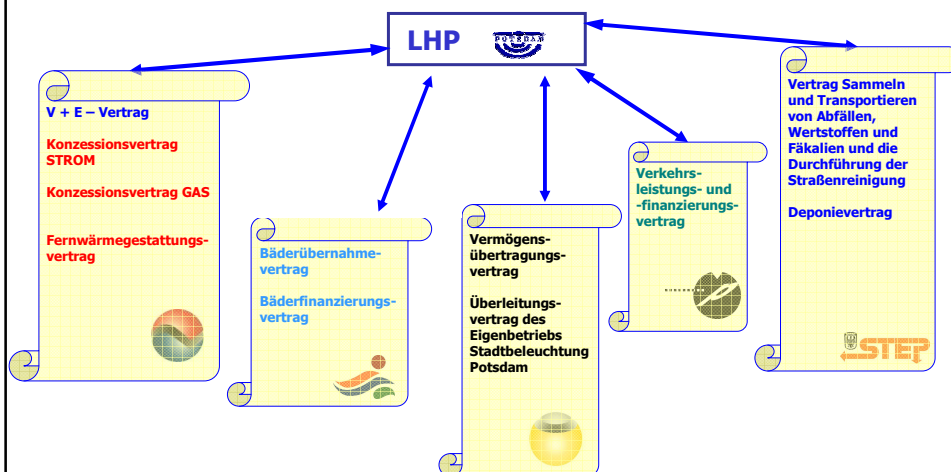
LHP POTSDAM

V + E – Vertrag

Konzessionsvertrag STROM

Konzessionsvertrag GAS

Fernwärmegestattungsvertrag

Bäderübernahmevertrag

Bäderfinanzierungsvertrag

Vermögensübertragungsvertrag

Überleitungsvertrag des Eigenbetriebs Stadtbeleuchtung Potsdam

Verkehrsleistungs- und -finanzierungsvertrag

Vertrag Sammeln und Transportieren von Abfällen, Wertstoffen und Fäkalien und die Durchführung der Straßenreinigung

Deponievertrag

STEP